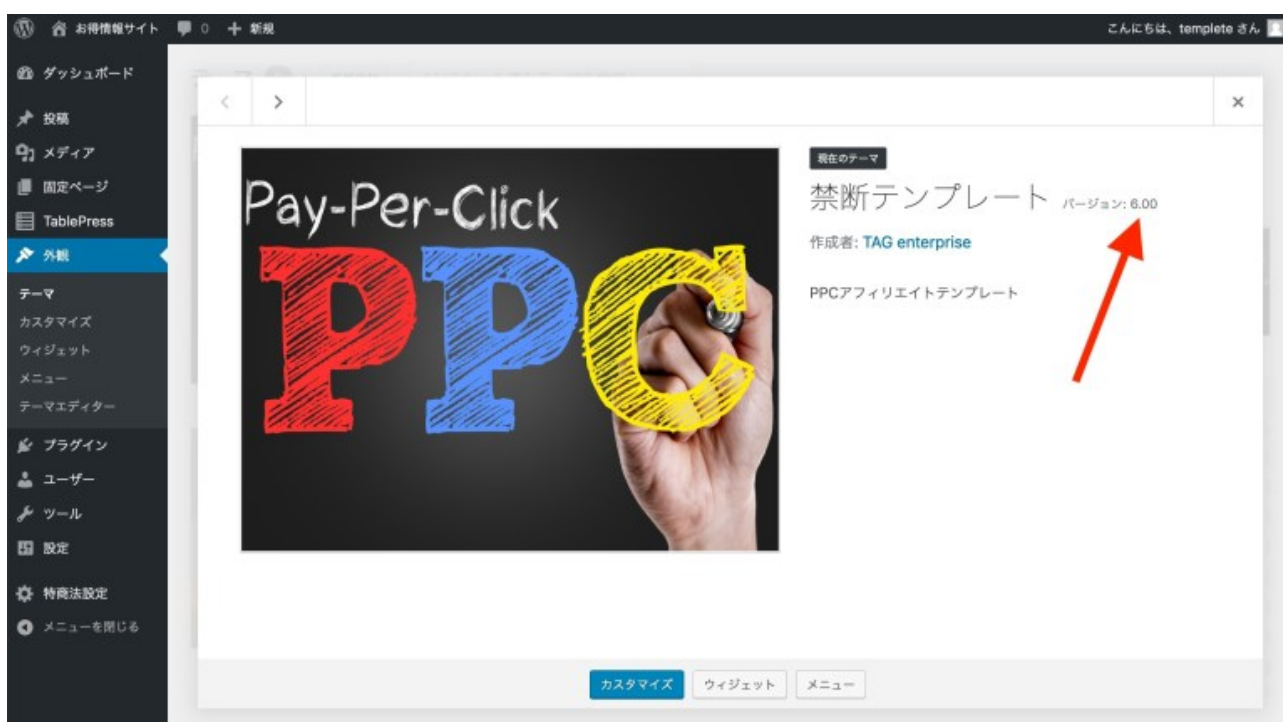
お得情報サイト 0 + 新規

こんにちは、templete さん

ダッシュボード
投稿
メディア
固定ページ
TablePress
外観
テーマ
カスタマイズ
ウィジェット
メニュー
テーマエディター
プラグイン
ユーザー
ツール
設定
特商法設定
メニューを閉じる

<
>
×

Pay-Per-Click
PPC

現在のテーマ
禁断テンプレート バージョン: 6.00
作成者: TAG enterprise

PPCアフィリエイトテンプレート

カスタマイズ
ウィジェット
メニュー